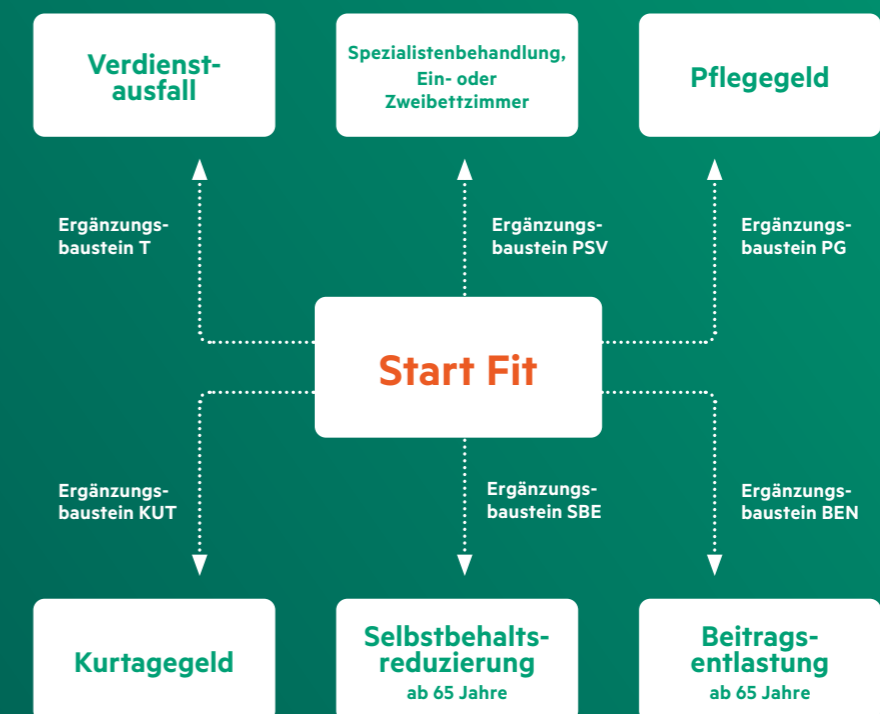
Verdienstausfall

Spezialistenbehandlung, Ein- oder Zweibettzimmer

Pflegegeld

Ergänzungsbaustein T

Ergänzungsbaustein PSV

Ergänzungsbaustein PG

Start Fit

Ergänzungsbaustein KUT

Ergänzungsbaustein SBE

Ergänzungsbaustein BEN

Kurtagegeld

Selbstbehaltsreduzierung
ab 65 Jahre

Beitragsentlastung
ab 65 Jahre